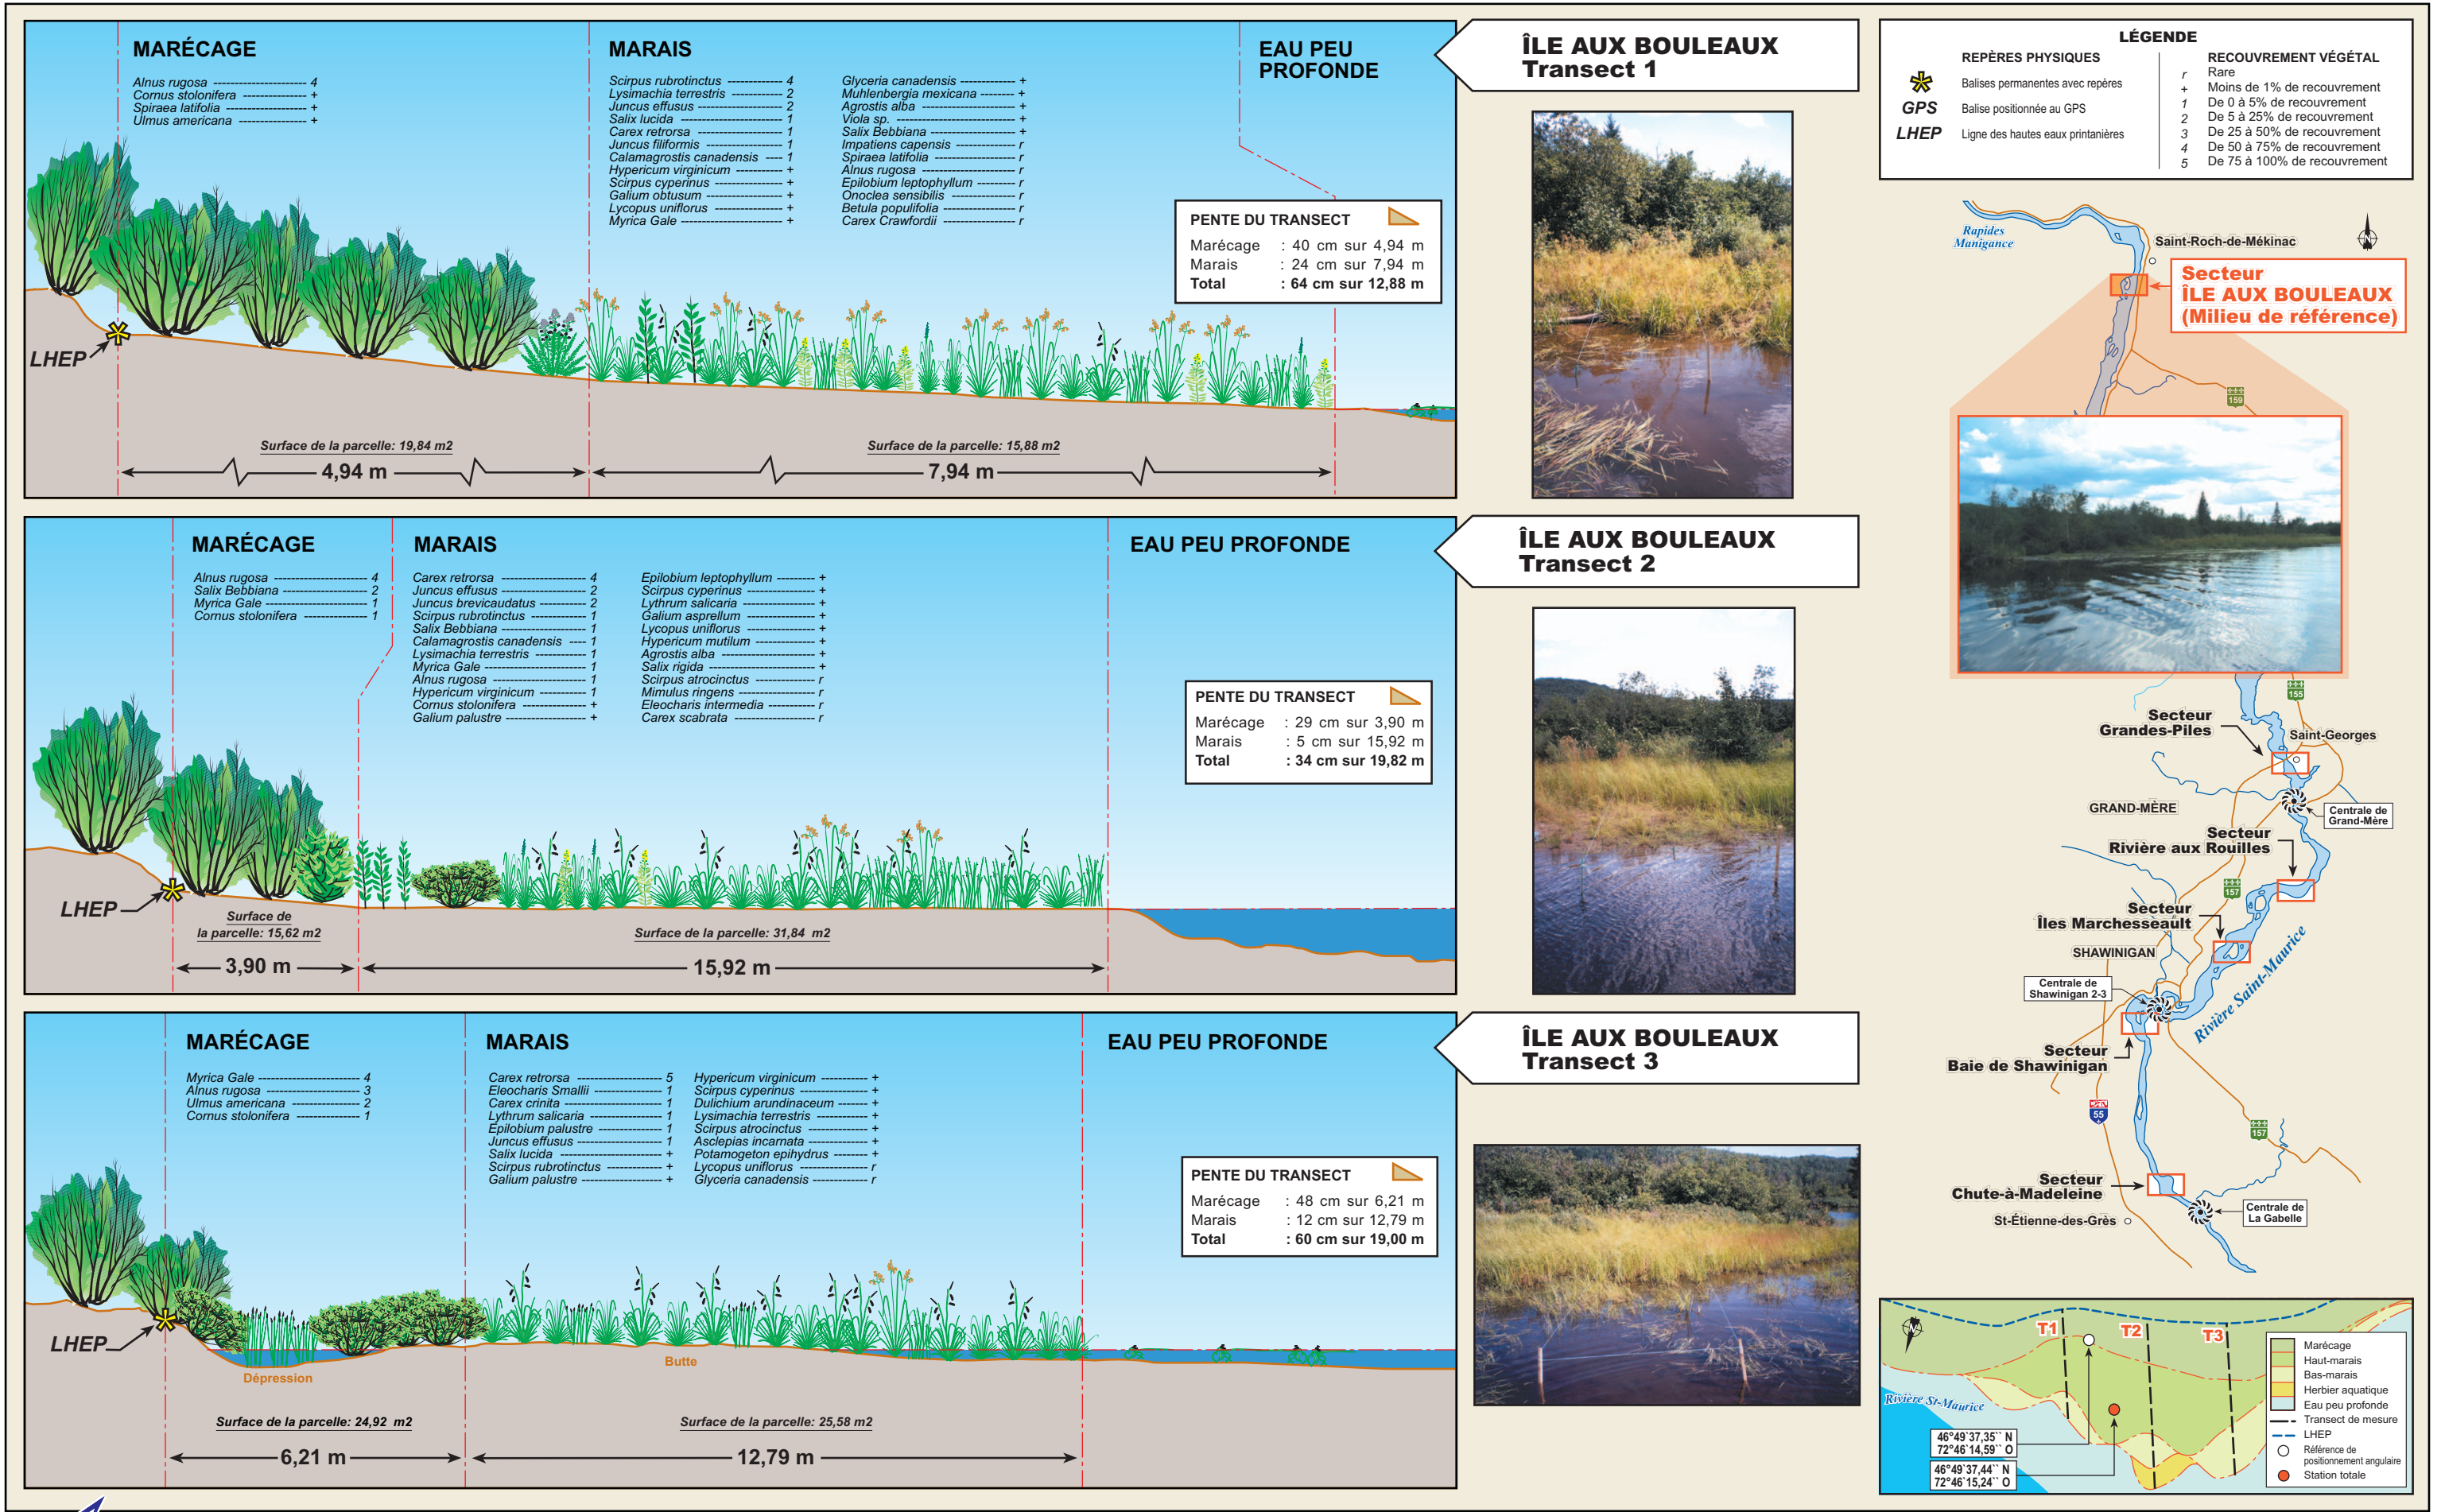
MARÉCAGE

Alnus rugosa 4
Cornus stolonifera +
Spiraea latifolia +
Ulmus americana +

MARAIS

Scirpus rubrotinctus 4
Lysimachia terrestris 2
Juncus effusus 2
Salix lucida 1
Carex retrorsa 1
Juncus filiformis 1
Calamagrostis canadensis 1
Hypericum virginicum +
Scirpus cyperinus +
Galium obtusum +
Lycopus uniflorus +
Myrica Gale +

Glyceria canadensis +
Muhlenbergia mexicana +
Agrostis alba +
Viola sp. +
Salix Bebbiana +
Impatiens capensis r
Spiraea latifolia r
Alnus rugosa r
Epilobium leptophyllum r
Onoclea sensibilis r
Betula populifolia r
Carex Crawfordii r

EAU PEU PROFONDE

PENTE DU TRANSECT
Marécage : 40 cm sur 4,94 m
Marais : 24 cm sur 7,94 m
Total : 64 cm sur 12,88 m

LHEP

Surface de la parcelle: 19,84 m2
4,94 m
Surface de la parcelle: 15,88 m2
7,94 m

ÎLE AUX BOULEAUX
Transect 1

MARÉCAGE

Alnus rugosa 4
Salix Bebbiana 2
Myrica Gale 1
Cornus stolonifera 1

MARAIS

Carex retrorsa 4
Juncus effusus 2
Juncus brevicaudatus 2
Scirpus rubrotinctus 1
Salix Bebbiana 1
Calamagrostis canadensis 1
Lysimachia terrestris 1
Myrica Gale 1
Alnus rugosa 1
Hypericum virginicum 1
Cornus stolonifera +
Galium palustre +

Epilobium leptophyllum +
Scirpus cyperinus +
Lythrum salicaria +
Galium asprellum +
Lycopus uniflorus +
Hypericum mutilum +
Agrostis alba +
Salix rigida +
Scirpus atrocinctus r
Mimulus ringens r
Eleocharis intermedia r
Carex scabrata r

EAU PEU PROFONDE

PENTE DU TRANSECT
Marécage : 29 cm sur 3,90 m
Marais : 5 cm sur 15,92 m
Total : 34 cm sur 19,82 m

LHEP

Surface de la parcelle: 15,62 m2
3,90 m
Surface de la parcelle: 31,84 m2
15,92 m

ÎLE AUX BOULEAUX
Transect 2

MARÉCAGE

Myrica Gale 4
Alnus rugosa 3
Ulmus americana 2
Cornus stolonifera 1

MARAIS

Carex retrorsa 5
Eleocharis Smallii 1
Carex crinita 1
Lythrum salicaria 1
Epilobium palustre 1
Juncus effusus 1
Salix lucida +
Scirpus rubrotinctus +
Galium palustre +

Hypericum virginicum +
Scirpus cyperinus +
Dulichium arundinaceum +
Lysimachia terrestris +
Scirpus atrocinctus +
Asclepias incarnata +
Potamogeton epihydrus +
Lycopus uniflorus r
Glyceria canadensis r

EAU PEU PROFONDE

PENTE DU TRANSECT
Marécage : 48 cm sur 6,21 m
Marais : 12 cm sur 12,79 m
Total : 60 cm sur 19,00 m

LHEP
Dépression
Butte

Surface de la parcelle: 24,92 m2
6,21 m
Surface de la parcelle: 25,58 m2
12,79 m

ÎLE AUX BOULEAUX
Transect 3

LÉGENDE
REPÈRES PHYSIQUES
Balises permanentes avec repères
GPS Balise positionnée au GPS
LHEP Ligne des hautes eaux printanières

RECOUVREMENT VÉGÉTAL
r Rare
+ Moins de 1% de recouvrement
1 De 0 à 5% de recouvrement
2 De 5 à 25% de recouvrement
3 De 25 à 50% de recouvrement
4 De 50 à 75% de recouvrement
5 De 75 à 100% de recouvrement

Rapides Manigance
Saint-Roch-de-Mékinac
Secteur
ÎLE AUX BOULEAUX
(Milieu de référence)
159
155
Secteur Grandes-Piles
Saint-Georges
GRAND-MÈRE
Centrale de Grand-Mère
Secteur Rivière aux Rouilles
157
Secteur Îles Marchesseault
SHAWINIGAN
Centrale de Shawinigan 2-3
Rivière Saint-Maurice
Secteur Baie de Shawinigan
55
157
Secteur Chute-à-Madeleine
St-Étienne-des-Grès
Centrale de La Gabelle

T1 T2 T3
Rivière St-Maurice
46°49'37,35" N 72°46'14,59" O
46°49'37,44" N 72°46'15,24" O
Marécage
Haut-marais
Bas-marais
Herbier aquatique
Eau peu profonde
Transect de mesure
LHEP
Référence de positionnement angulaire
Station totale